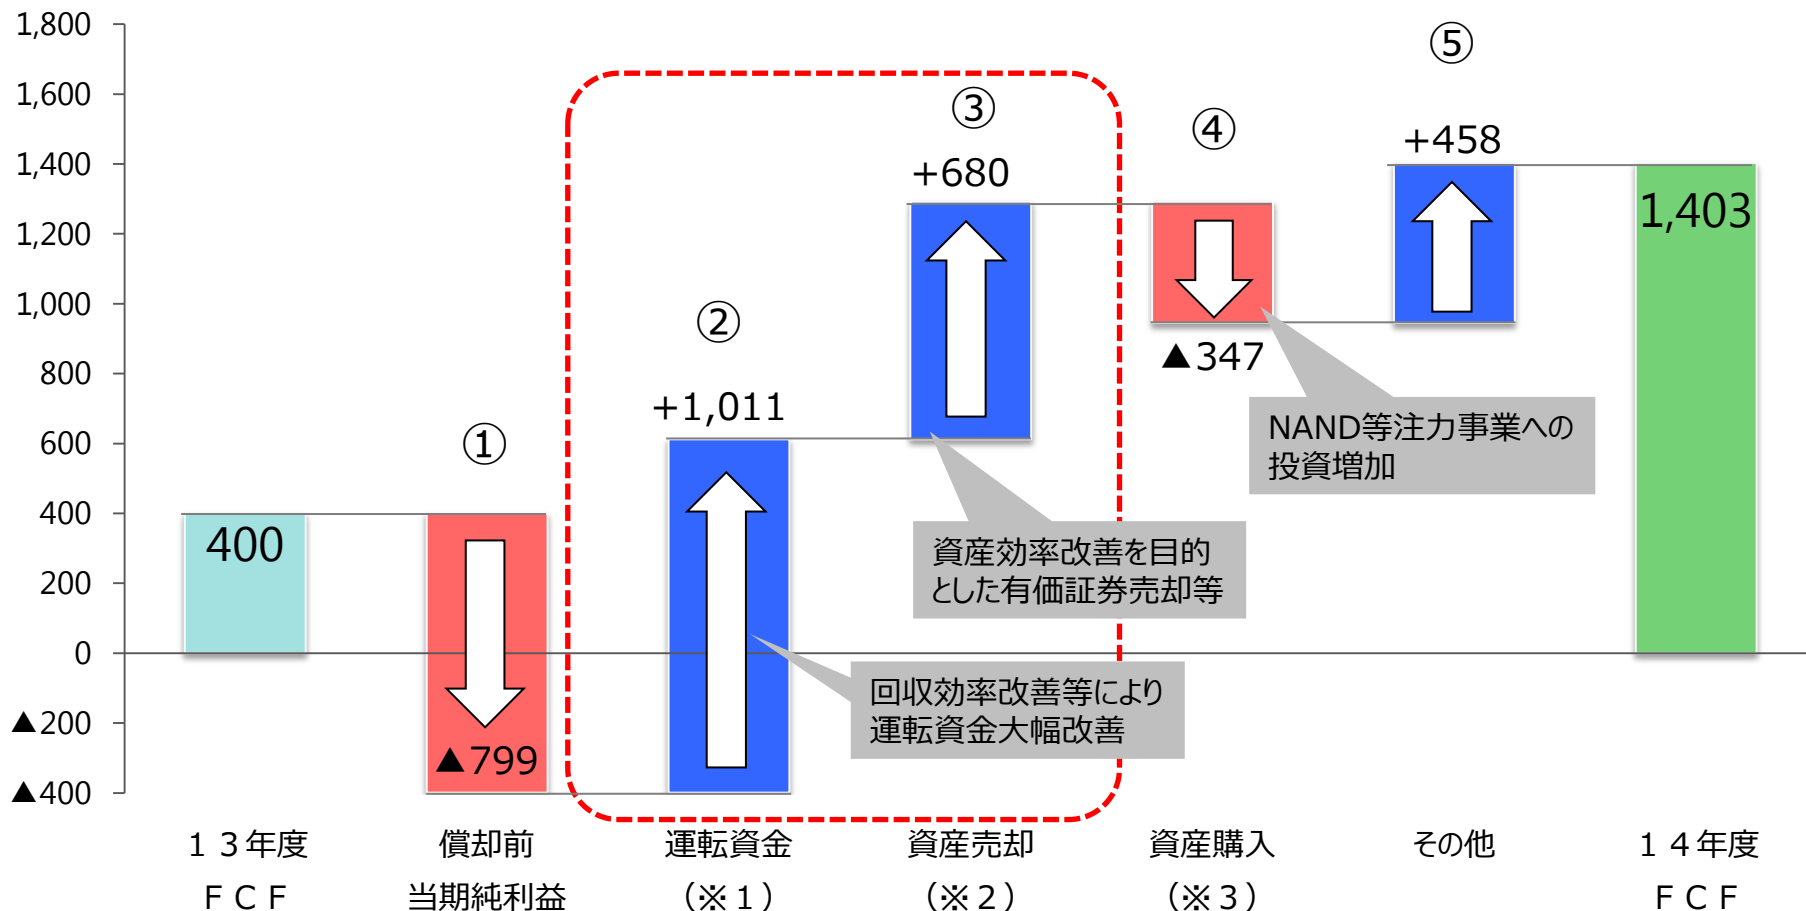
1,800
1,600
1,400
1,200
1,000
800
600
400
200
0
▲200
▲400

400

①
▲799

②
+1,011

③
+680

④
▲347

⑤
+458

1,403

NAND等注力事業への投資増加

資産効率改善を目的とした有価証券売却等

回収効率改善等により運転資金大幅改善

１３年度
ＦＣＦ

償却前
当期純利益

運転資金
（※１）

資産売却
（※２）

資産購入
（※３）

その他

１４年度
ＦＣＦ